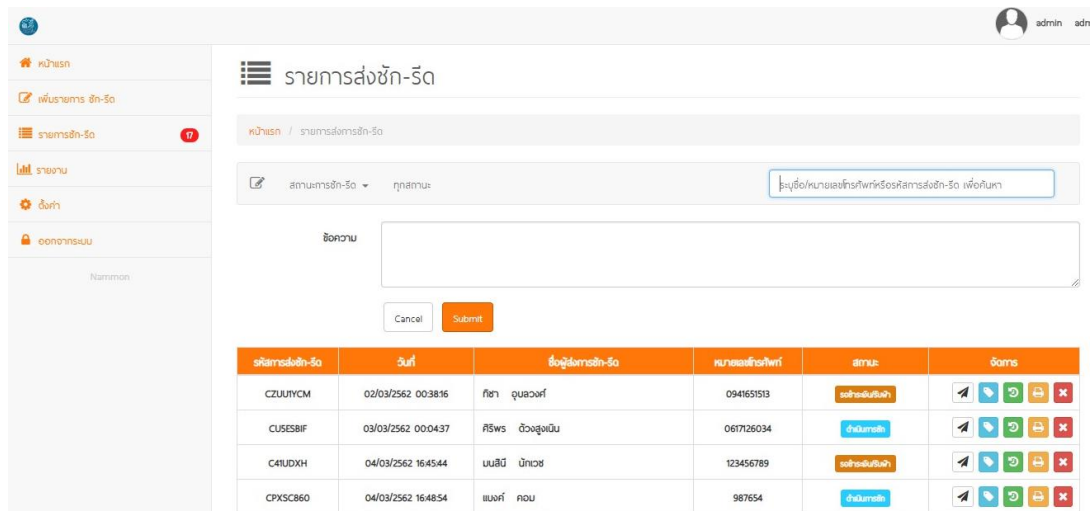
admin adm

หน้าแรก
เพิ่มรายการ ซัก-รีด
รายการซัก-รีด 17
รายงาน
ตั้งค่า
ออกจากระบบ
Nammon

รายการส่งซัก-รีด

หน้าแรก / รายการส่งการซัก-รีด

สถานะการซัก-รีด ▾ ทุกสถานะ

ระบุชื่อ/หมายเลขโทรศัพท์หรือรหัสการส่งซัก-รีด เพื่อค้นหา

ข้อความ

Cancel Submit

| รหัสการส่งซัก-รีด | วันที่ | ชื่อผู้ส่งการซัก-รีด | หมายเลขโทรศัพท์ | สถานะ | จัดการ |
|---|---|---|---|---|---|
| CZUU1YCM | 02/03/2562 00:38:16 | กัชา อุนลวงศ์ | 0941651513 | รอลูกค้ารับสินค้า | |
| CU5ESBIF | 03/03/2562 00:04:37 | ศิริพร ต้วงสูงเนิน | 0617126034 | ดำเนินการซัก | |
| C41UDXH | 04/03/2562 16:45:44 | มนสินี นักเวช | 123456789 | รอลูกค้ารับสินค้า | |
| CPXSC860 | 04/03/2562 16:48:54 | แบงค์ คอม | 987654 | ดำเนินการซัก | |